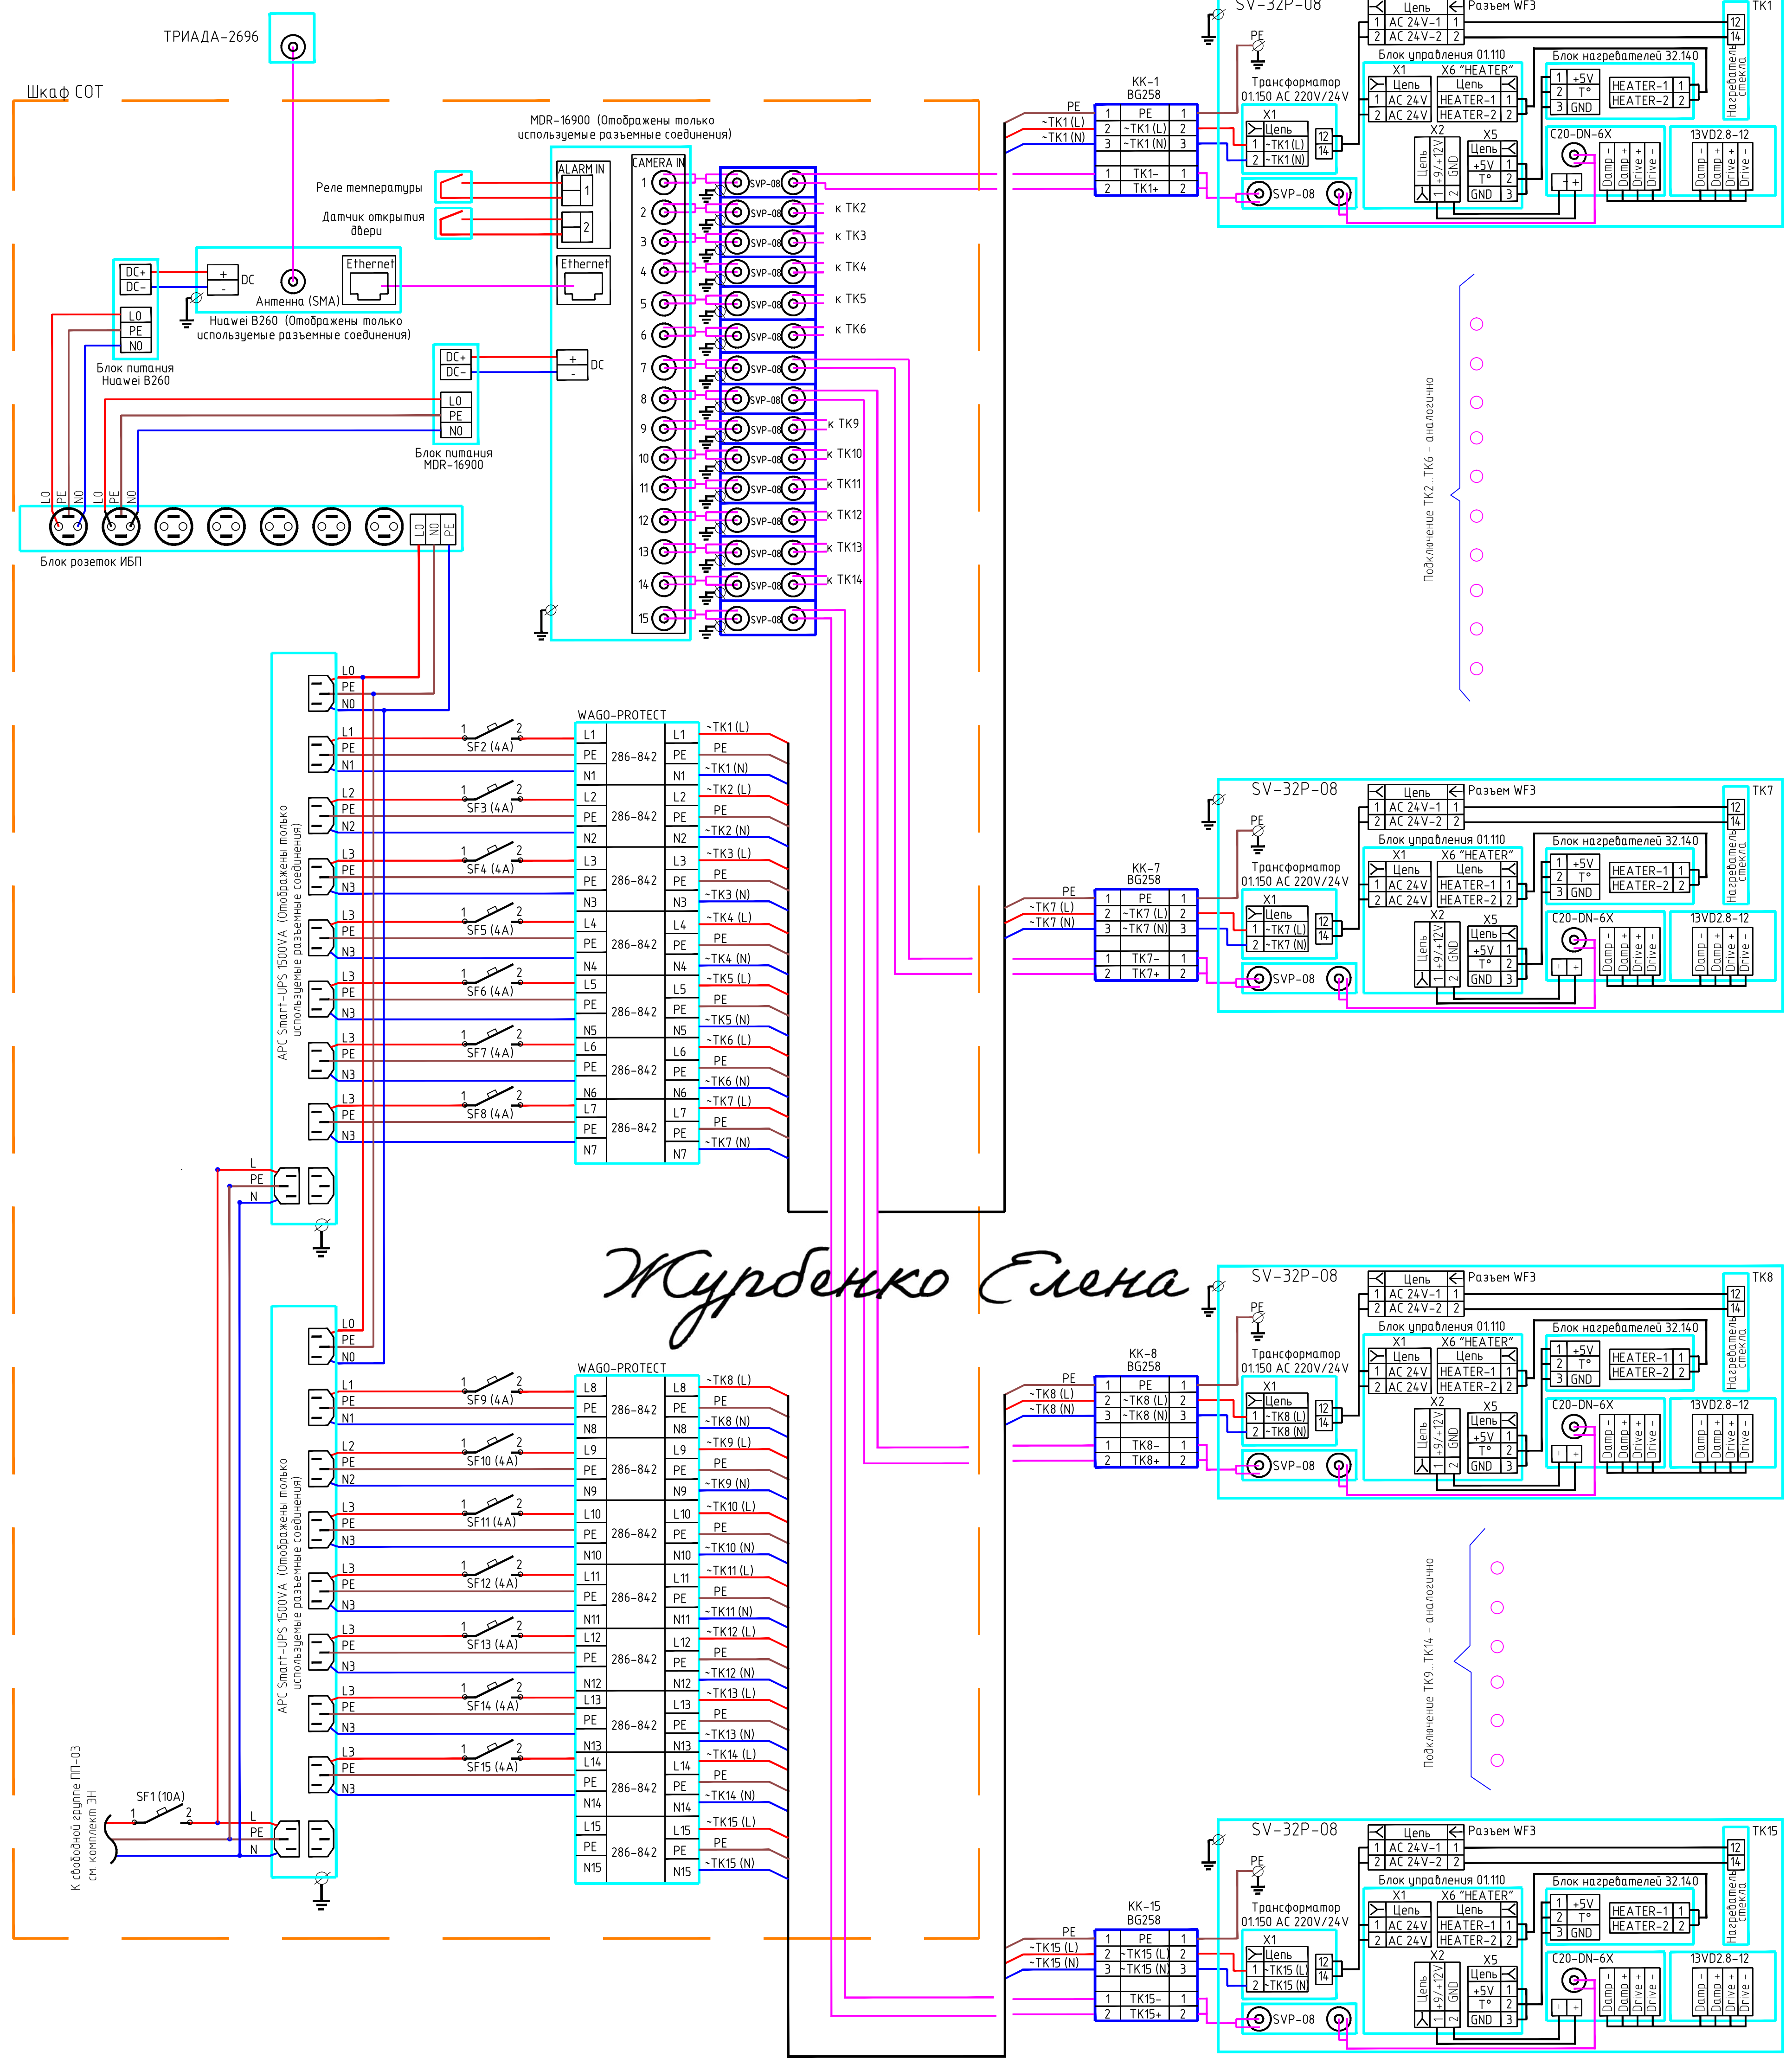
ТРИАДА-2696

Шкаф СОТ

MDR-16900 (Отображены только используемые разъемные соединения)

Реле температуры

Датчик открытия двери

ALARM IN
1
2

Ethernet

CAMERA IN

DC+
DC-
+
-
DC
Антенна (SMA)
Ethernet
Huawei B260 (Отображены только используемые разъемные соединения)

L0
PE
N0
Блок питания Huawei B260

DC+
DC-
+
-
DC
L0
PE
N0
Блок питания MDR-16900

L0 PE N0 L0 PE N0
L0 N0 PE
Блок розеток ИБП

1 2 3 4 5 6 7 8 9 10 11 12 13 14 15
SVP-08
к ТК2
к ТК3
к ТК4
к ТК5
к ТК6
к ТК9
к ТК10
к ТК11
к ТК12
к ТК13
к ТК14

APC Smart-UPS 1500VA (Отображены только используемые разъемные соединения)

L0
PE
N0
L1 PE N1
L2 PE N2
L3 PE N3
SF2 (4A)
SF3 (4A)
SF4 (4A)
SF5 (4A)
SF6 (4A)
SF7 (4A)
SF8 (4A)
L
PE
N

WAGO-PROTECT
286-842
L1 PE N1 L2 PE N2 L3 PE N3 L4 PE N4 L5 PE N5 L6 PE N6 L7 PE N7
~TK1 (L) PE ~TK1 (N)
~TK2 (L) PE ~TK2 (N)
~TK3 (L) PE ~TK3 (N)
~TK4 (L) PE ~TK4 (N)
~TK5 (L) PE ~TK5 (N)
~TK6 (L) PE ~TK6 (N)
~TK7 (L) PE ~TK7 (N)

APC Smart-UPS 1500VA (Отображены только используемые разъемные соединения)
SF9 (4A)
SF10 (4A)
SF11 (4A)
SF12 (4A)
SF13 (4A)
SF14 (4A)
SF15 (4A)

WAGO-PROTECT
286-842
L8 PE N8 L9 PE N9 L10 PE N10 L11 PE N11 L12 PE N12 L13 PE N13 L14 PE N14 L15 PE N15
~TK8 (L) PE ~TK8 (N)
~TK9 (L) PE ~TK9 (N)
~TK10 (L) PE ~TK10 (N)
~TK11 (L) PE ~TK11 (N)
~TK12 (L) PE ~TK12 (N)
~TK13 (L) PE ~TK13 (N)
~TK14 (L) PE ~TK14 (N)
~TK15 (L) PE ~TK15 (N)

SF1 (10A)
К свободной группе ПП-03 см. комплект ЭН

Журденко Елена

SV-32P-08
TK1
Цепь
AC 24V-1
AC 24V-2
Разъем WF3
Блок управления 01.110
Блок нагревателей 32.140
X1
X6 "HEATER"
Цепь
AC 24V
HEATER-1
HEATER-2
+5V
T°
GND
Нагреватель стекла
PE
Трансформатор 01.150 AC 220V/24V
X1
Цепь
~TK1 (L)
~TK1 (N)
12
14
X2
X5
Цепь
+9/+12V
GND
SVP-08
C20-DN-6X
13VD2.8-12
Damp - Damp + Drive + Drive -
KK-1
BG258
PE
~TK1 (L)
~TK1 (N)
TK1-
TK1+

Подключение ТК2...ТК6 - аналогично

SV-32P-08
TK7
KK-7
BG258
~TK7 (L)
~TK7 (N)
TK7-
TK7+

SV-32P-08
TK8
KK-8
BG258
~TK8 (L)
~TK8 (N)
TK8-
TK8+

Подключение ТК9...ТК14 - аналогично

SV-32P-08
TK15
KK-15
BG258
~TK15 (L)
~TK15 (N)
TK15-
TK15+